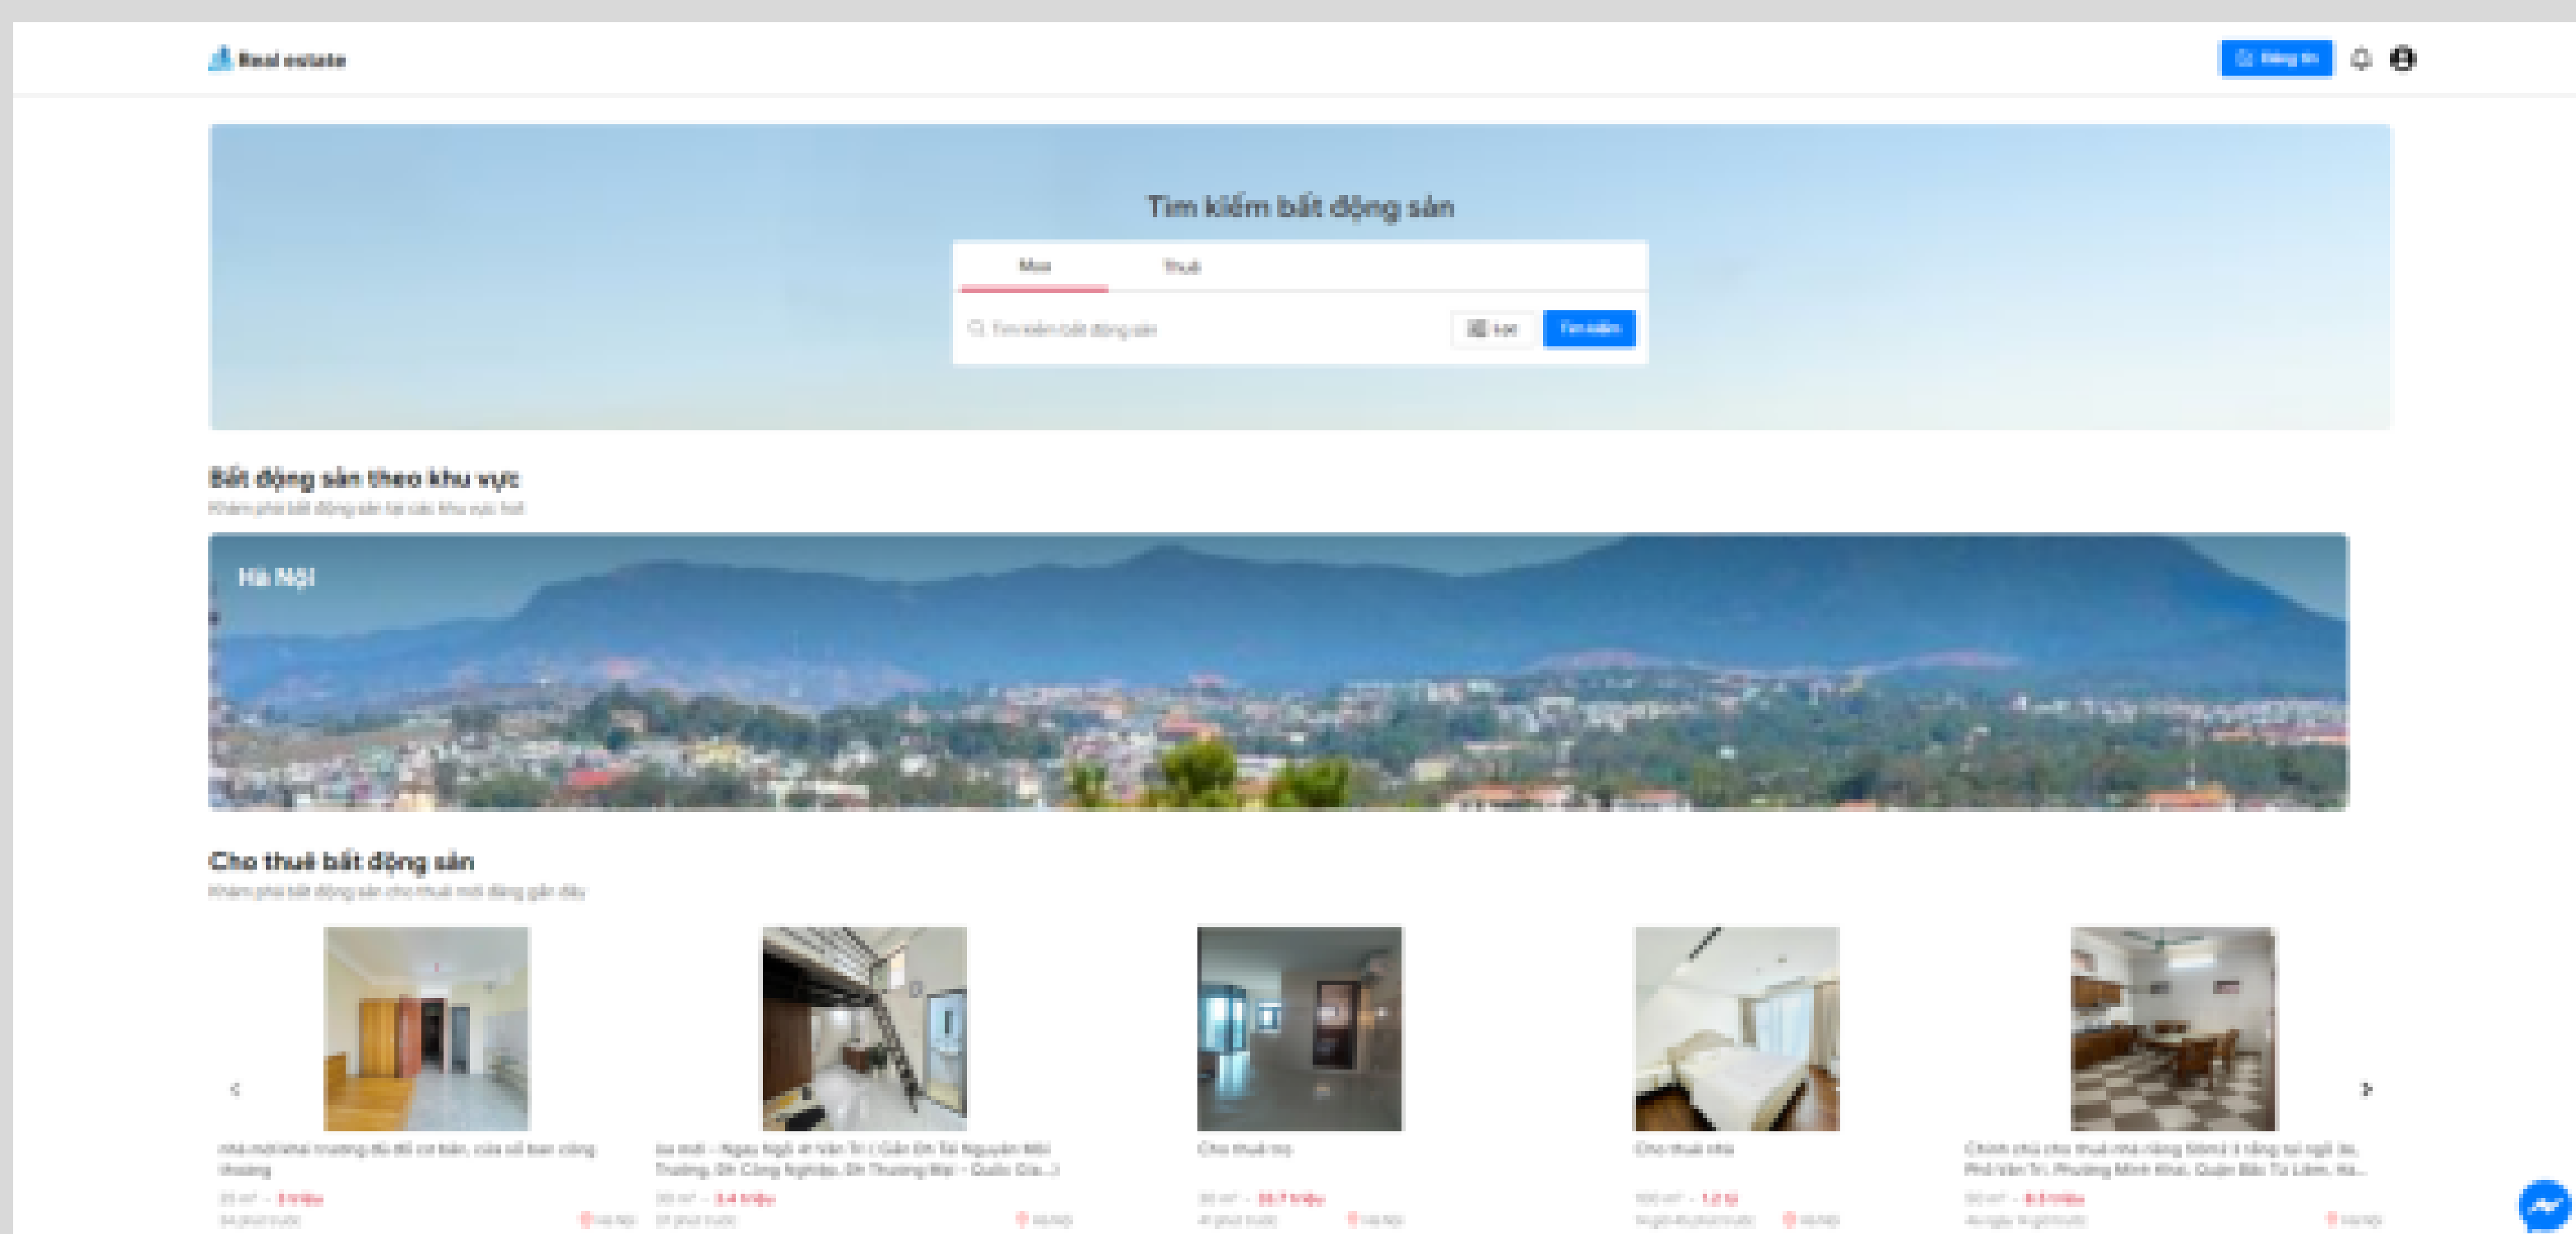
Real estate

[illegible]

Tìm kiếm bất động sản

Mua

Thuê

Tìm kiếm bất động sản

Lọc

Tìm kiếm

Bất động sản theo khu vực

Khám phá bất động sản tại các khu vực hot

Hà Nội

Cho thuê bất động sản

Khám phá bất động sản cho thuê mới đăng gần đây

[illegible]

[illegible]

Cho thuê nhà

Cho thuê nhà

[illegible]

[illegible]